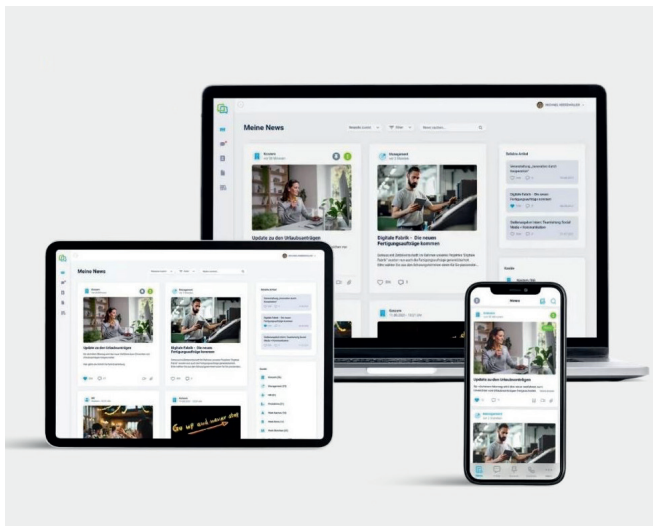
Meine News

Update zu den Urlaubsanträgen

Digitale Fabrik – Die neuen Fertigungsaufträge kommen

Meine News

Update zu den Urlaubsanträgen

Digitale Fabrik – Die neuen Fertigungsaufträge kommen

Go up and never stop

News

Update zu den Urlaubsanträgen